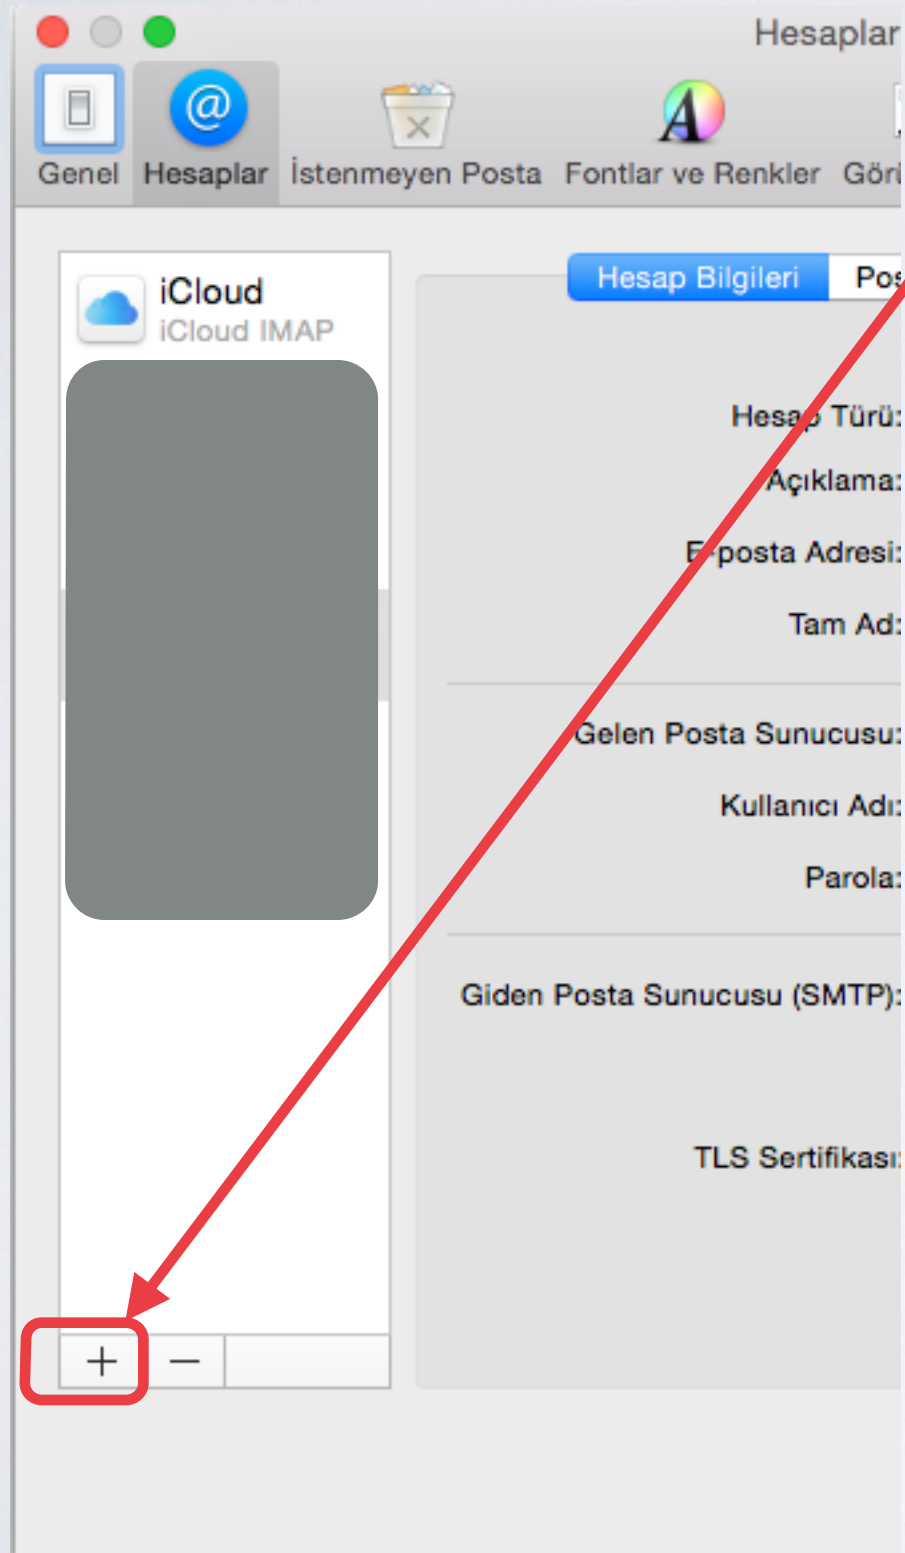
Hesaplar

Genel Hesaplar İstenmeyen Posta Fontlar ve Renkler Göri

iCloud
iCloud IMAP

Hesap Bilgileri Pos

Hesap Türü:
Açıklama:
E-posta Adresi:
Tam Ad:

Gelen Posta Sunucusu:
Kullanıcı Adı:
Parola:

Giden Posta Sunucusu (SMTP):

TLS Sertifikası:

+ −